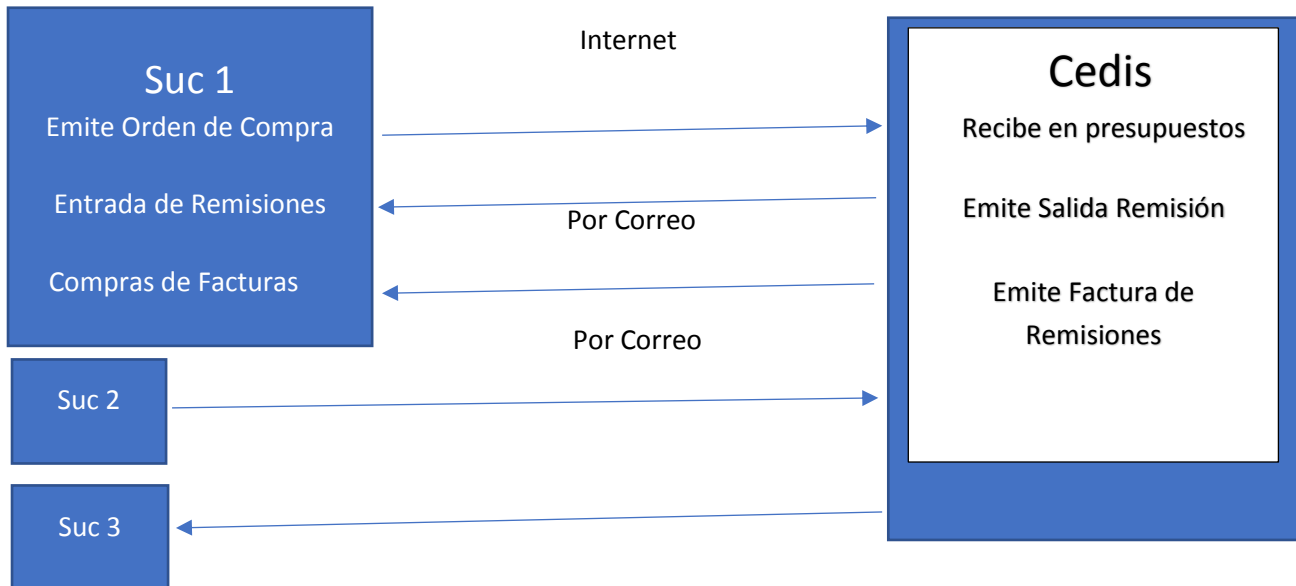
Suc 1
Emite Orden de Compra

Entrada de Remisiones

Compras de Facturas

Internet

Por Correo

Por Correo

Cedis
Recibe en presupuestos

Emite Salida Remisión

Emite Factura de Remisiones

Suc 2

Suc 3